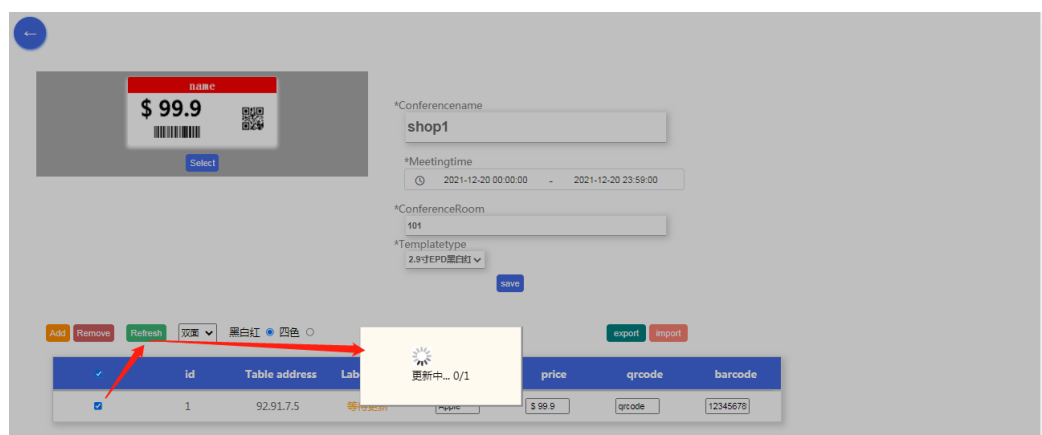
←

name
$ 99.9

Select

*Conferencename
shop1

*Meetingtime
2021-12-20 00:00:00 - 2021-12-20 23:59:00

*ConferenceRoom
101

*Templatetype
2.9寸EPD黑白红

save

Add Remove Refresh 双面 黑白红 四色

export import

更新中... 0/1

| ✓ | id | Table address | Lab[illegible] | | price | qrcode | barcode |
|---|---|---|---|---|---|---|---|
| ✓ | 1 | 92.91.7.5 | 等待更新 | Apple | $ 99.9 | qrcode | 12345678 |